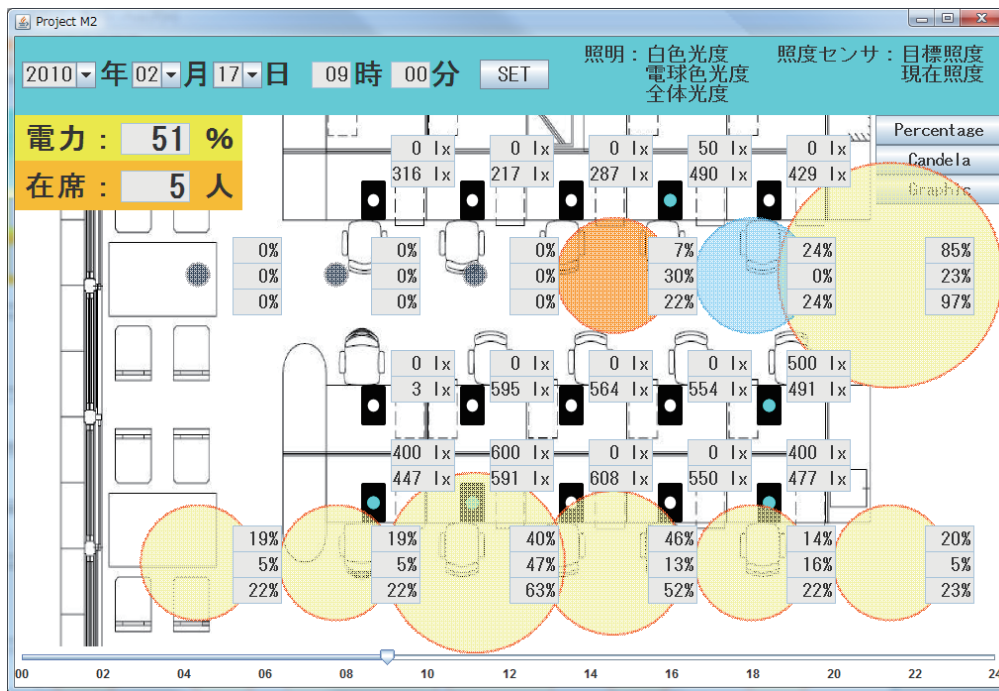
Project M2

2010 年 02 月 17 日 09 時 00 分 SET

照明：白色光度
電球色光度
全体光度

照度センサ：目標照度
現在照度

電力： 51 %
在席： 5 人

Percentage
Candela
Graphic

0 lx
316 lx
0 lx
217 lx
0 lx
287 lx
50 lx
490 lx
0 lx
429 lx

0%
0%
0%
0%
0%
0%
0%
0%
0%
7%
30%
22%
24%
0%
24%
85%
23%
97%

0 lx
3 lx
0 lx
595 lx
0 lx
564 lx
0 lx
554 lx
500 lx
491 lx

400 lx
447 lx
600 lx
591 lx
0 lx
608 lx
0 lx
550 lx
400 lx
477 lx

19%
5%
22%
19%
5%
22%
40%
47%
63%
46%
13%
52%
14%
16%
22%
20%
5%
23%

00 02 04 06 08 10 12 14 16 18 20 22 24